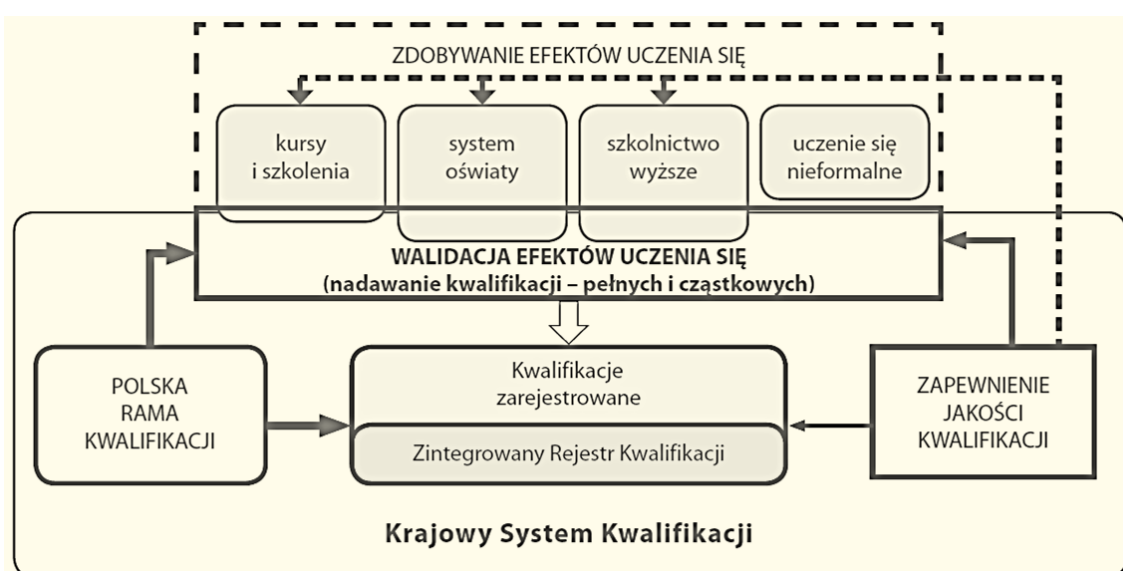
ZDOBYWANIE EFEKTÓW UCZENIA SIĘ

kursy i szkolenia

system oświaty

szkolnictwo wyższe

uczenie się nieformalne

WALIDACJA EFEKTÓW UCZENIA SIĘ
(nadawanie kwalifikacji – pełnych i cząstkowych)

POLSKA RAMA KWALIFIKACJI

Kwalifikacje zarejestrowane

Zintegrowany Rejestr Kwalifikacji

ZAPEWNIENIE JAKOŚCI KWALIFIKACJI

Krajowy System Kwalifikacji